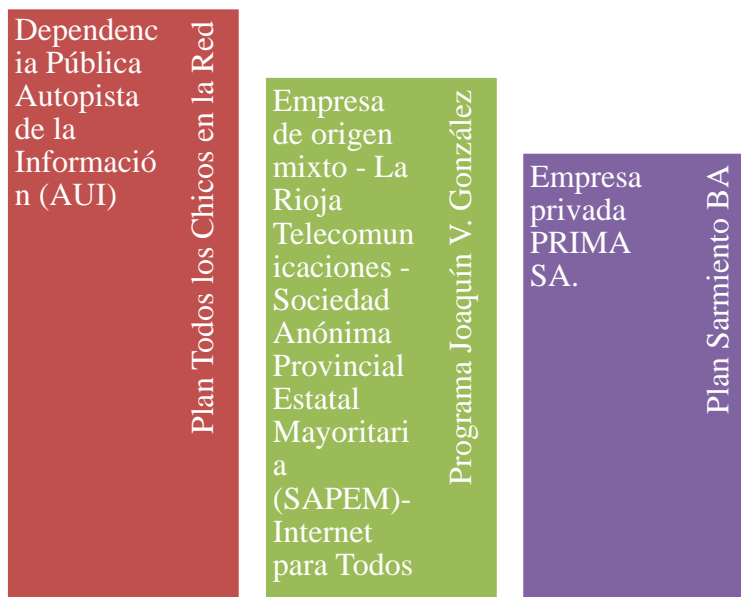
Dependencia Pública Autopista de la Información (AUI)

Plan Todos los Chicos en la Red

Empresa de origen mixto - La Rioja Telecomunicaciones - Sociedad Anónima Provincial Estatal Mayoritaria (SAPEM)- Internet para Todos

Programa Joaquín V. González

Empresa privada PRIMA SA.

Plan Sarmiento BA